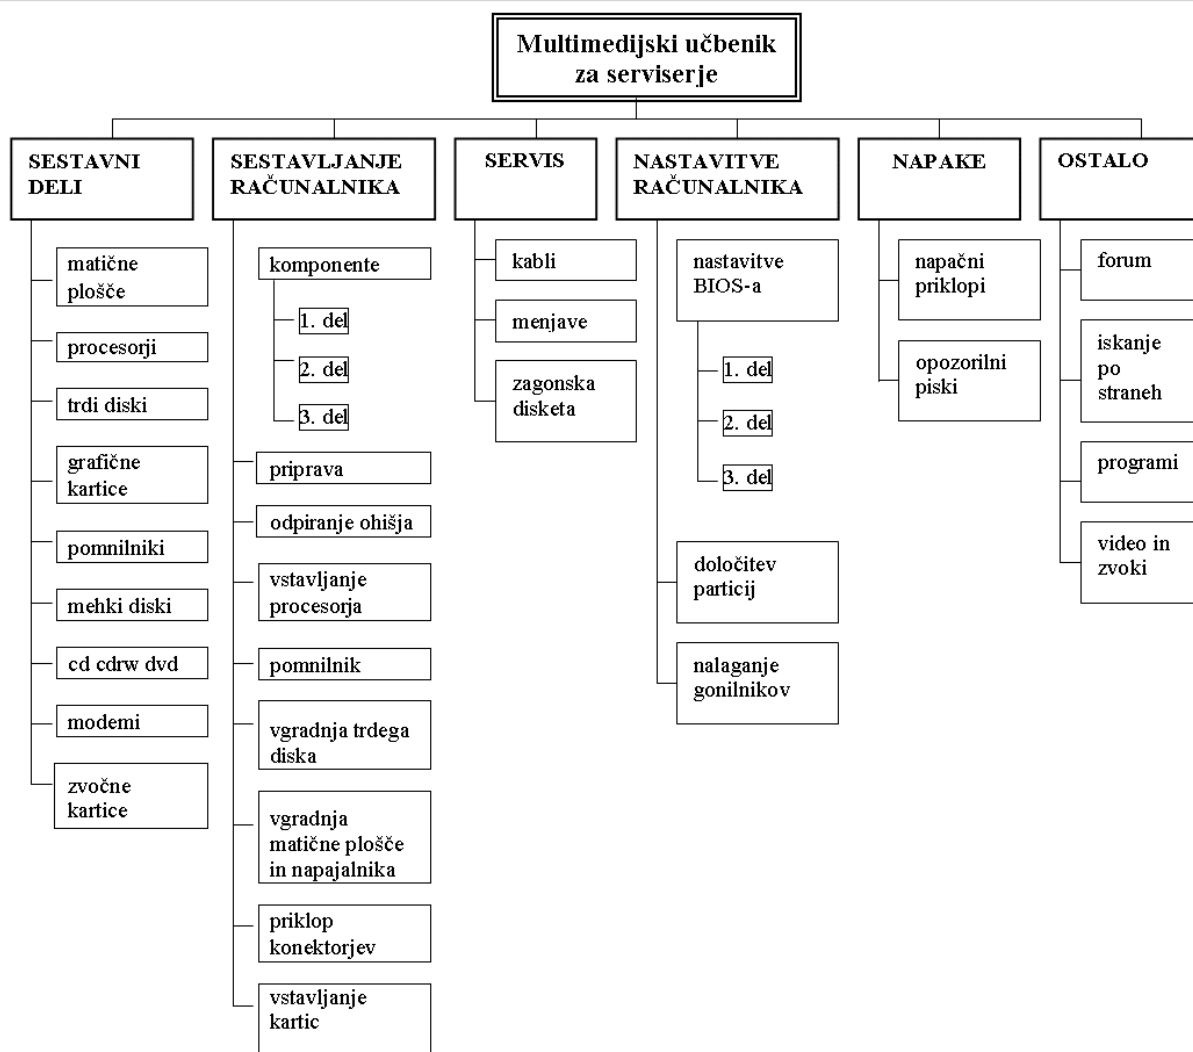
Multimedijski učbenik za serviserje

SESTAVNI DELI

matične plošče

procesorji

trdi diski

grafične kartice

pomnilniki

mehki diski

cd cdrw dvd

modemi

zvočne kartice

SESTAVLJANJE RAČUNALNIKA

komponente

1. del

2. del

3. del

priprava

odpiranje ohišja

vstavljanje procesorja

pomnilnik

vgradnja trdega diska

vgradnja matične plošče in napajalnika

priklop konektorjev

vstavljanje kartic

SERVIS

kabli

menjave

zagonska disketa

NASTAVITVE RAČUNALNIKA

nastavitve BIOS-a

1. del

2. del

3. del

določitev particij

nalaganje gonilnikov

NAPAKE

napačni priklopi

opozorilni piski

OSTALO

forum

iskanje po straneh

programi

video in zvoki